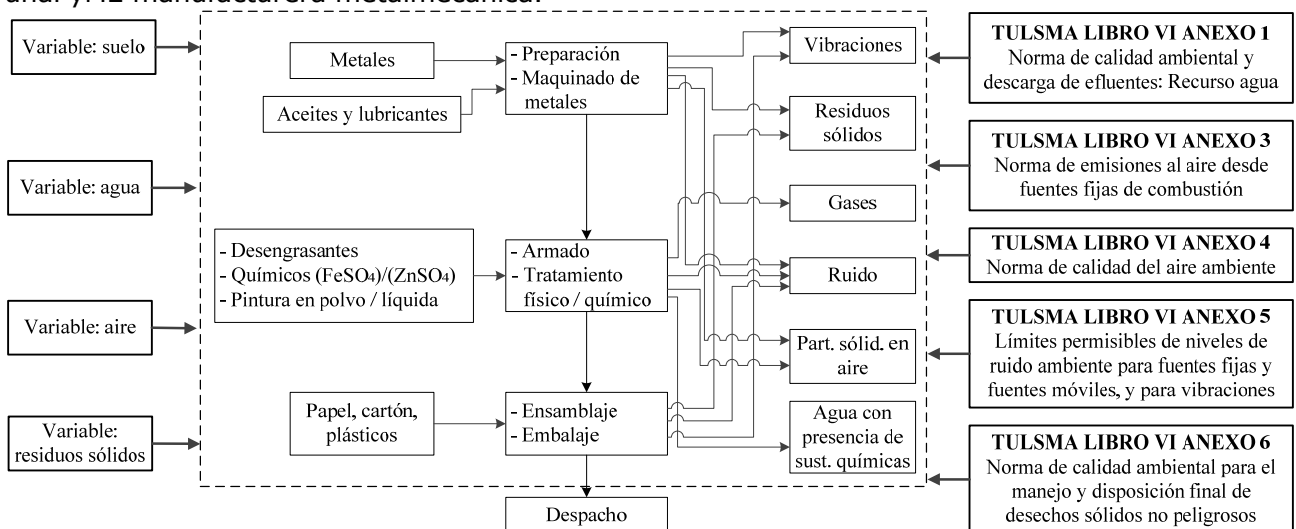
anal y A2 manufacturera metalmecánica.

Variable: suelo

Variable: agua

Variable: aire

Variable: residuos sólidos

Metales

Aceites y lubricantes

- Preparación
- Maquinado de metales

- Desengrasantes
- Químicos ($FeSO_4$)/($ZnSO_4$)
- Pintura en polvo / líquida

- Armado
- Tratamiento físico / químico

Papel, cartón, plásticos

- Ensamblaje
- Embalaje

Despacho

Vibraciones

Residuos sólidos

Gases

Ruido

Part. sólid. en aire

Agua con presencia de sust. químicas

TULSMA LIBRO VI ANEXO 1
Norma de calidad ambiental y descarga de efluentes: Recurso agua

TULSMA LIBRO VI ANEXO 3
Norma de emisiones al aire desde fuentes fijas de combustión

TULSMA LIBRO VI ANEXO 4
Norma de calidad del aire ambiente

TULSMA LIBRO VI ANEXO 5
Límites permisibles de niveles de ruido ambiente para fuentes fijas y fuentes móviles, y para vibraciones

TULSMA LIBRO VI ANEXO 6
Norma de calidad ambiental para el manejo y disposición final de desechos sólidos no peligrosos